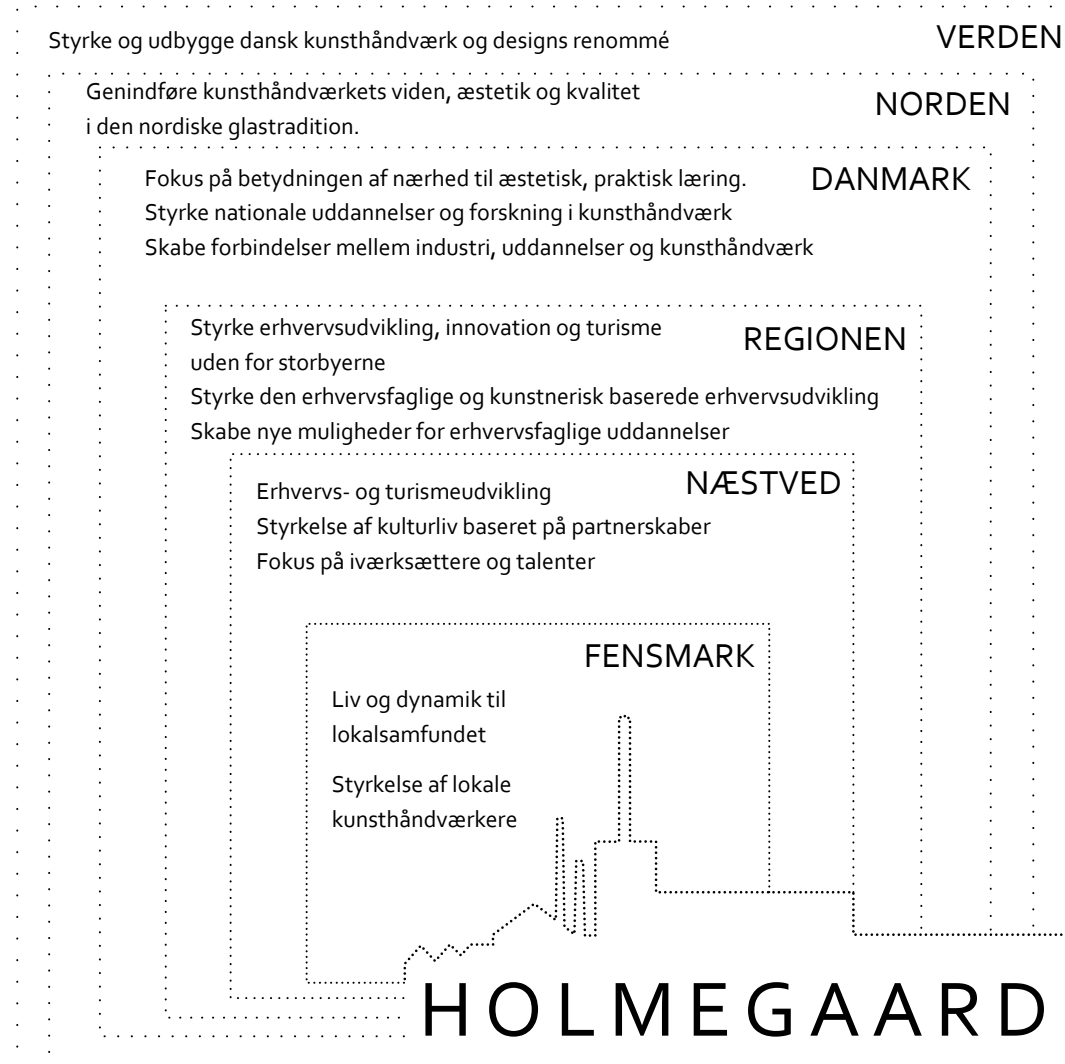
VERDEN
Styrke og udbygge dansk kunsthåndværk og designs renommé

NORDEN
Genindføre kunsthåndværkets viden, æstetik og kvalitet i den nordiske glastradition.

DANMARK
Fokus på betydningen af nærhed til æstetisk, praktisk læring.
Styrke nationale uddannelser og forskning i kunsthåndværk
Skabe forbindelser mellem industri, uddannelser og kunsthåndværk

REGIONEN
Styrke erhvervsudvikling, innovation og turisme uden for storbyerne
Styrke den erhvervsfaglige og kunstnerisk baserede erhvervsudvikling
Skabe nye muligheder for erhvervsfaglige uddannelser

NÆSTVED
Erhvervs- og turismeudvikling
Styrkelse af kulturliv baseret på partnerskaber
Fokus på iværksættere og talenter

FENSMARK
Liv og dynamik til lokalsamfundet

Styrkelse af lokale kunsthåndværkere

HOLMEGAARD